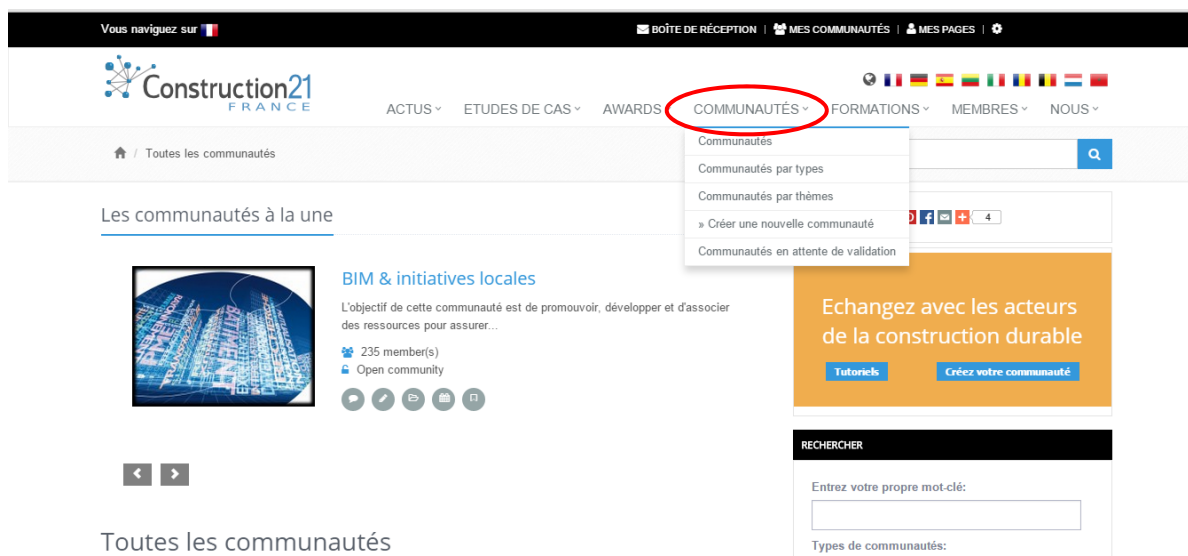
Vous naviguez sur

BOÎTE DE RÉCEPTION | MES COMMUNAUTÉS | MES PAGES |

Construction21 FRANCE

ACTUS ETUDES DE CAS AWARDS COMMUNAUTÉS FORMATIONS MEMBRES NOUS

Toutes les communautés

Communautés
Communautés par types
Communautés par thèmes
» Créer une nouvelle communauté
Communautés en attente de validation

Les communautés à la une

BIM & initiatives locales

L'objectif de cette communauté est de promouvoir, développer et d'associer des ressources pour assurer...

235 member(s)
Open community

4

Echangez avec les acteurs de la construction durable

Tutoriels

Créez votre communauté

RECHERCHER

Entrez votre propre mot-clé:

Types de communautés:

Toutes les communautés